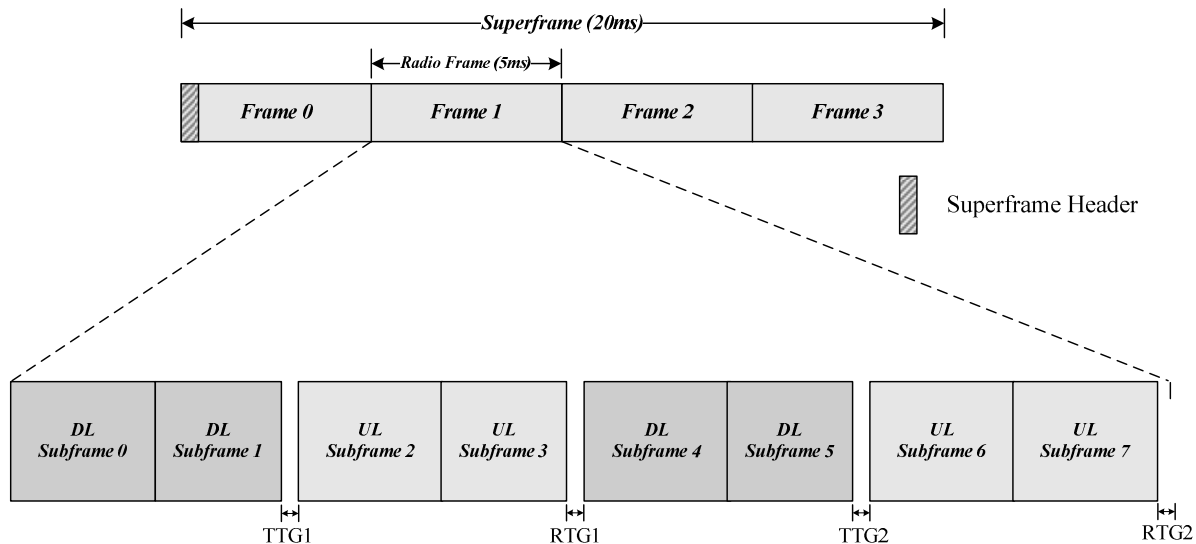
Superframe (20ms)

Radio Frame (5ms)

Frame 0

Frame 1

Frame 2

Frame 3

Superframe Header

DL Subframe 0

DL Subframe 1

UL Subframe 2

UL Subframe 3

DL Subframe 4

DL Subframe 5

UL Subframe 6

UL Subframe 7

TTG1

RTG1

TTG2

RTG2